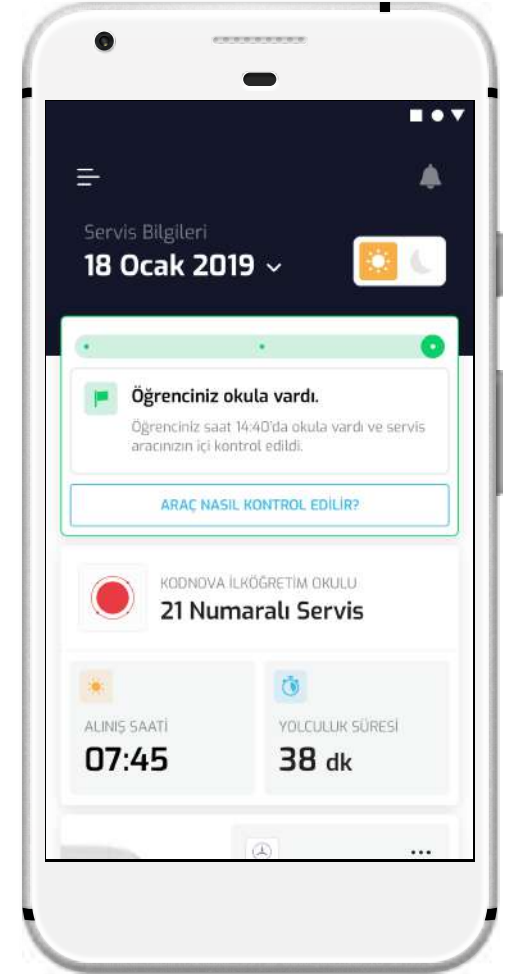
Servis Bilgileri
18 Ocak 2019

Öğrenciniz okula vardı.
Öğrenciniz saat 14:40'da okula vardı ve servis aracınızın içi kontrol edildi.

ARAÇ NASIL KONTROL EDİLİR?

KODNOVA İLKÖĞRETİM OKULU
21 Numaralı Servis

ALINIŞ SAATİ
07:45

YOLCULUK SÜRESİ
38 dk

...